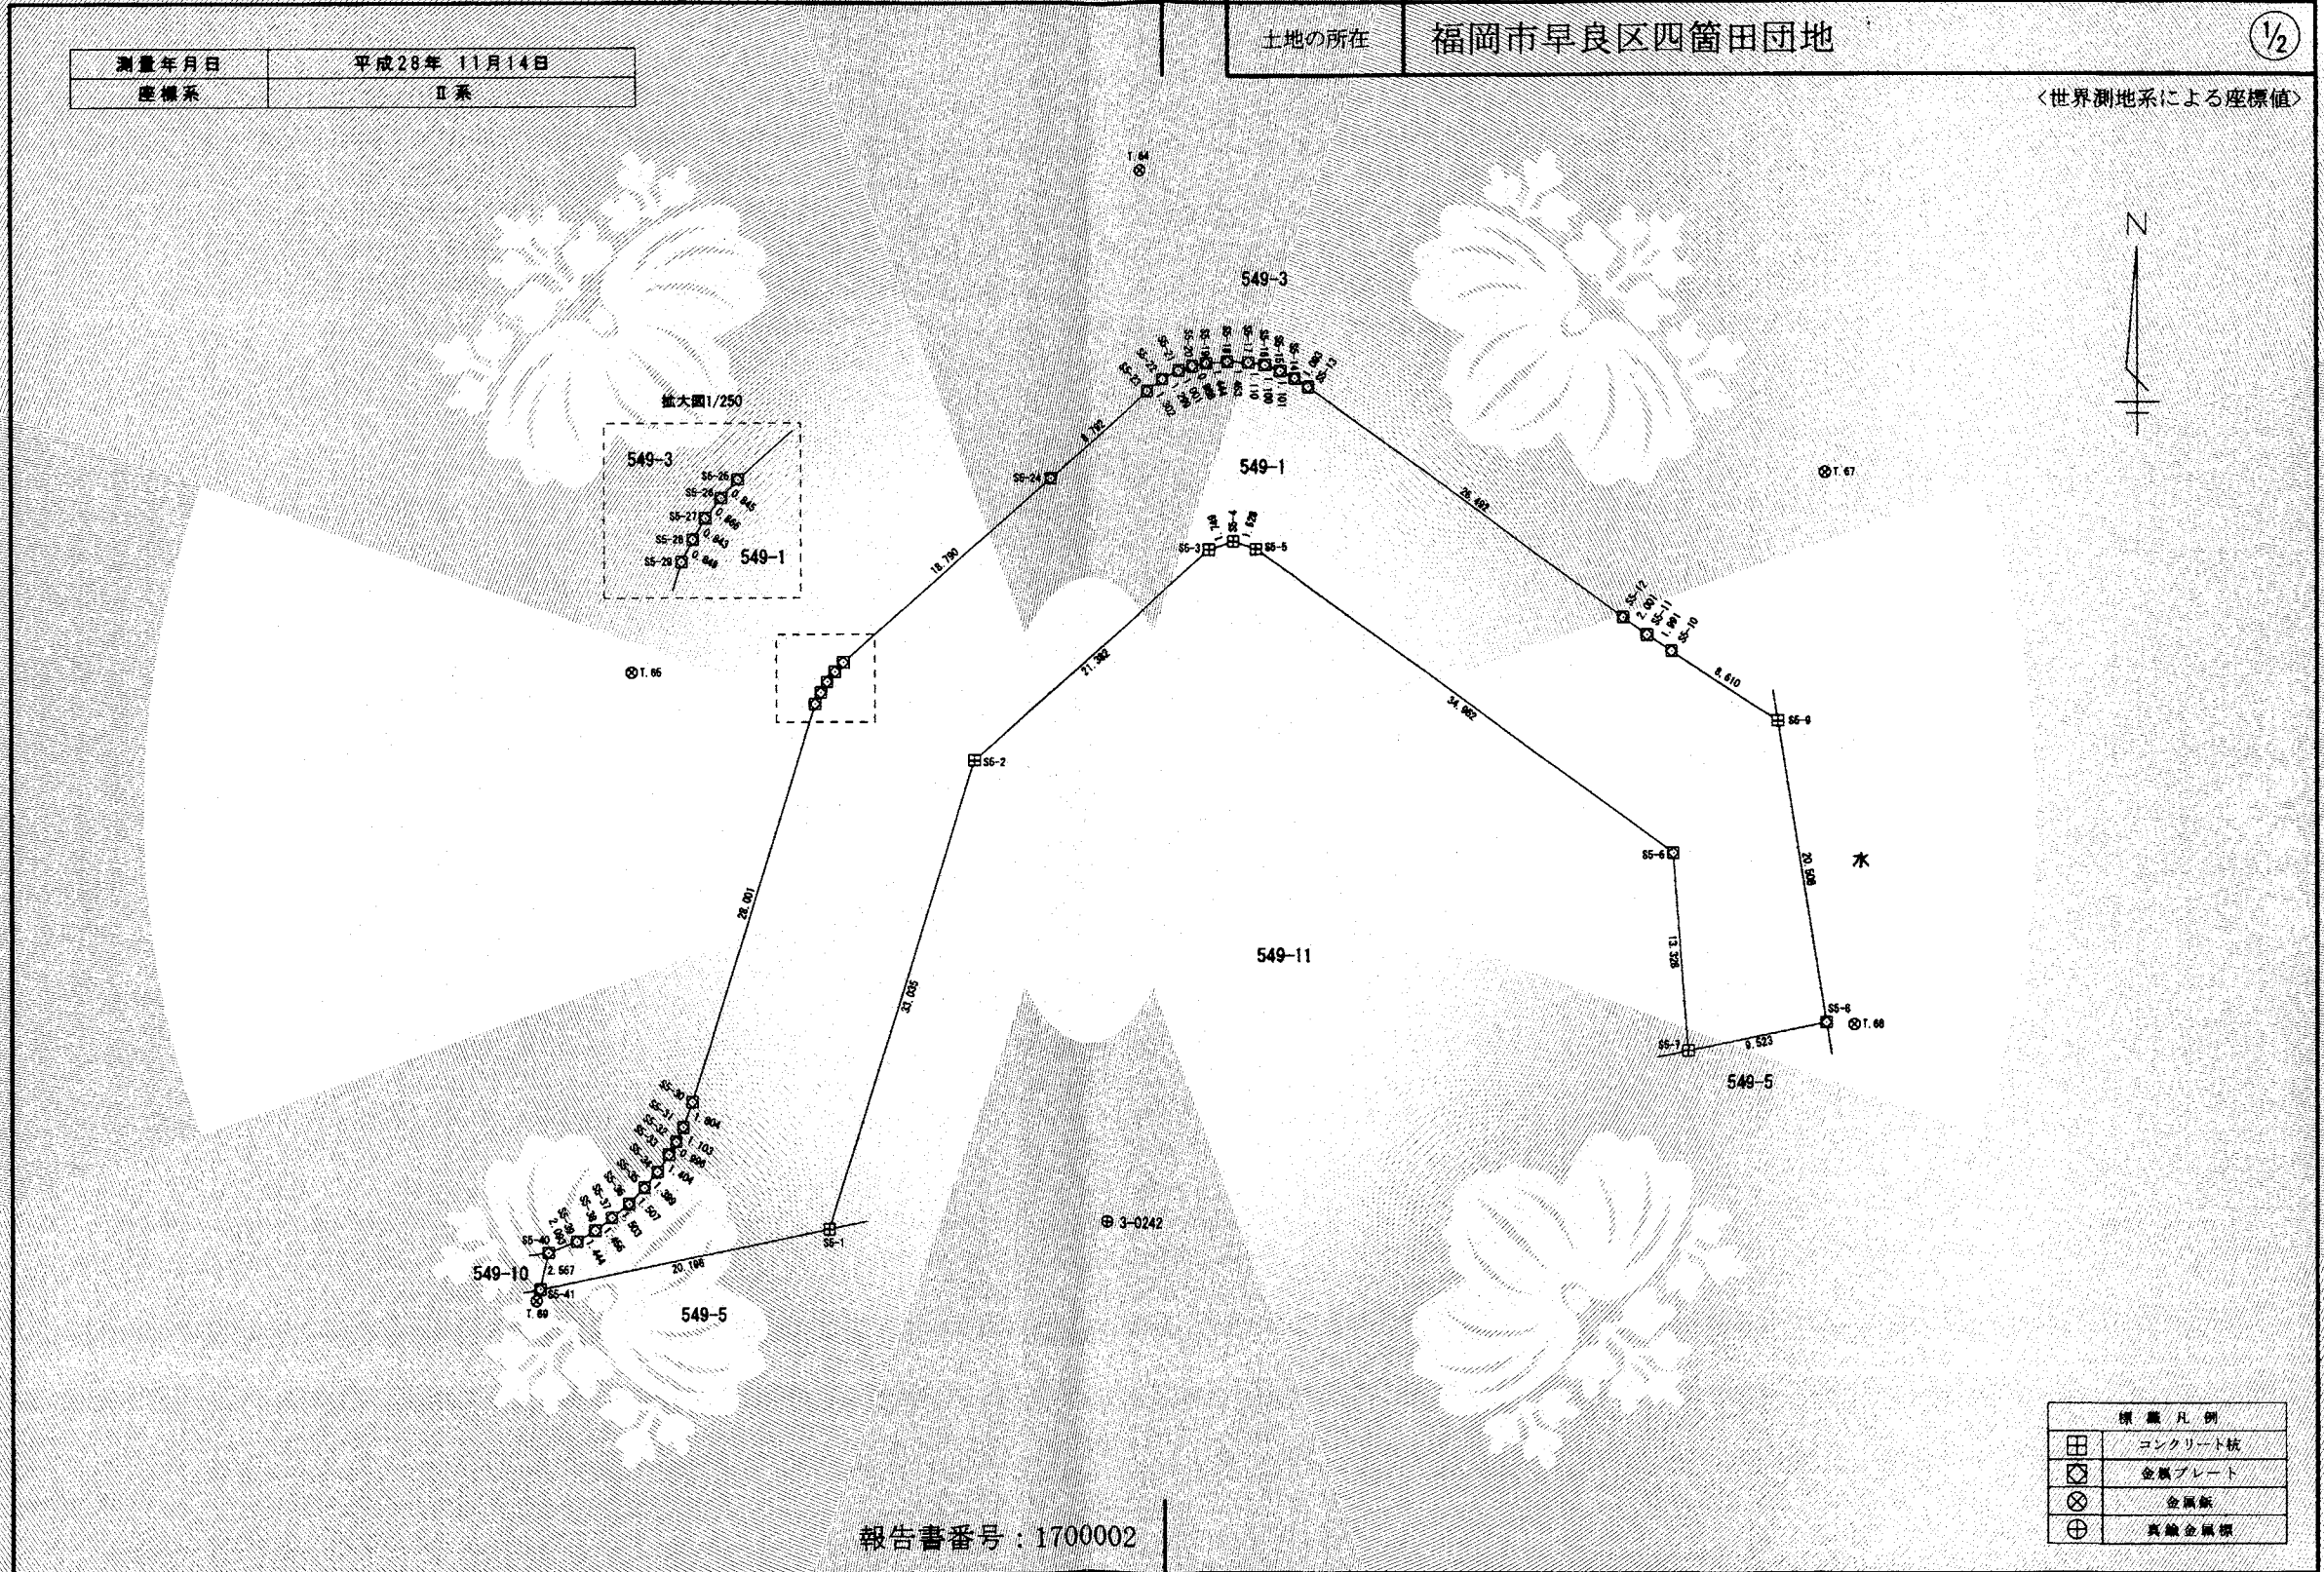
| 測量年月日 | 平成28年 11月14日 |
|---|---|
| 座標系 | Ⅱ系 |

土地の所在 福岡市早良区四箇田団地 ½

<世界測地系による座標値>

N

T.64

549-3

拡大図1/250

549-3
S5-25
S5-26 0.845
S5-27 0.866
S5-28 0.943
S5-29 0.849
549-1

S5-22 S5-21 S5-20 S5-19 S5-18 S5-17 S5-16 S5-15 S5-14 S5-13

8.792

S5-24

549-1

26.493

T.67

S5-3 S5-4 S5-5

S5-12 2.001 S5-11 1.991 S5-10

18.790

T.66

21.382

34.962

8.610

S5-9

S5-2

S5-6

水

20.506

28.001

13.328

549-11

33.035

S5-8 T.68

S5-7 9.523

549-5

S5-30 1.804
S5-31 1.103
S5-32 0.998
S5-33 1.404
S5-34 1.388
S5-35 1.507
S5-36 1.503
S5-37 1.466
S5-38 1.444
S5-39 2.067
S5-40 2.567

3-0242

S5-1

549-10

20.186

S5-41
T.69

549-5

報告書番号：1700002

| 標識凡例 | |
|---|---|
| ⊞ | コンクリート杭 |
| ◇ | 金属プレート |
| ⊗ | 金属鋲 |
| ⊕ | 真鍮金属標 |